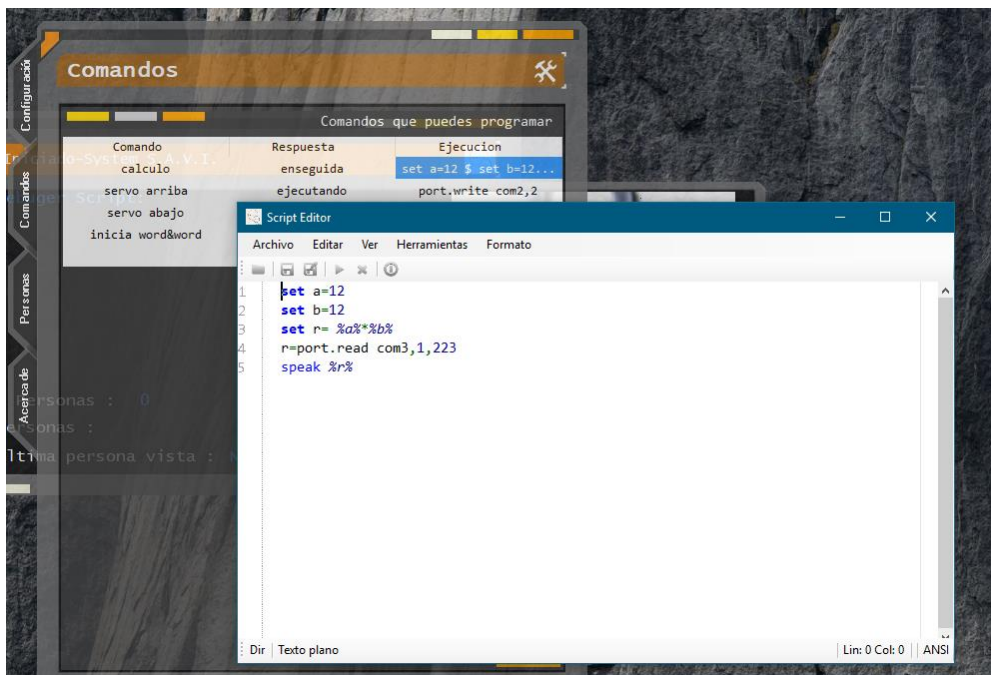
Configuración

Comandos

Personas

Acerca de

Comandos

Comandos que puedes programar

| Comando | Respuesta | Ejecucion |
|---|---|---|
| calculo | enseguida | set a=12 $ set b=12... |
| servo arriba | ejecutando | port.write com2,2 |
| servo abajo | | |
| inicia word&word | | |

In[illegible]o-System-S.A.V.I.

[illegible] Script:

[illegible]ersonas : 0

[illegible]sonas :

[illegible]ltima persona vista : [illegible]

Script Editor

Archivo Editar Ver Herramientas Formato

1 set a=12
2 set b=12
3 set r= %a%*%b%
4 r=port.read com3,1,223
5 speak %r%

Dir Texto plano Lin: 0 Col: 0 ANSI